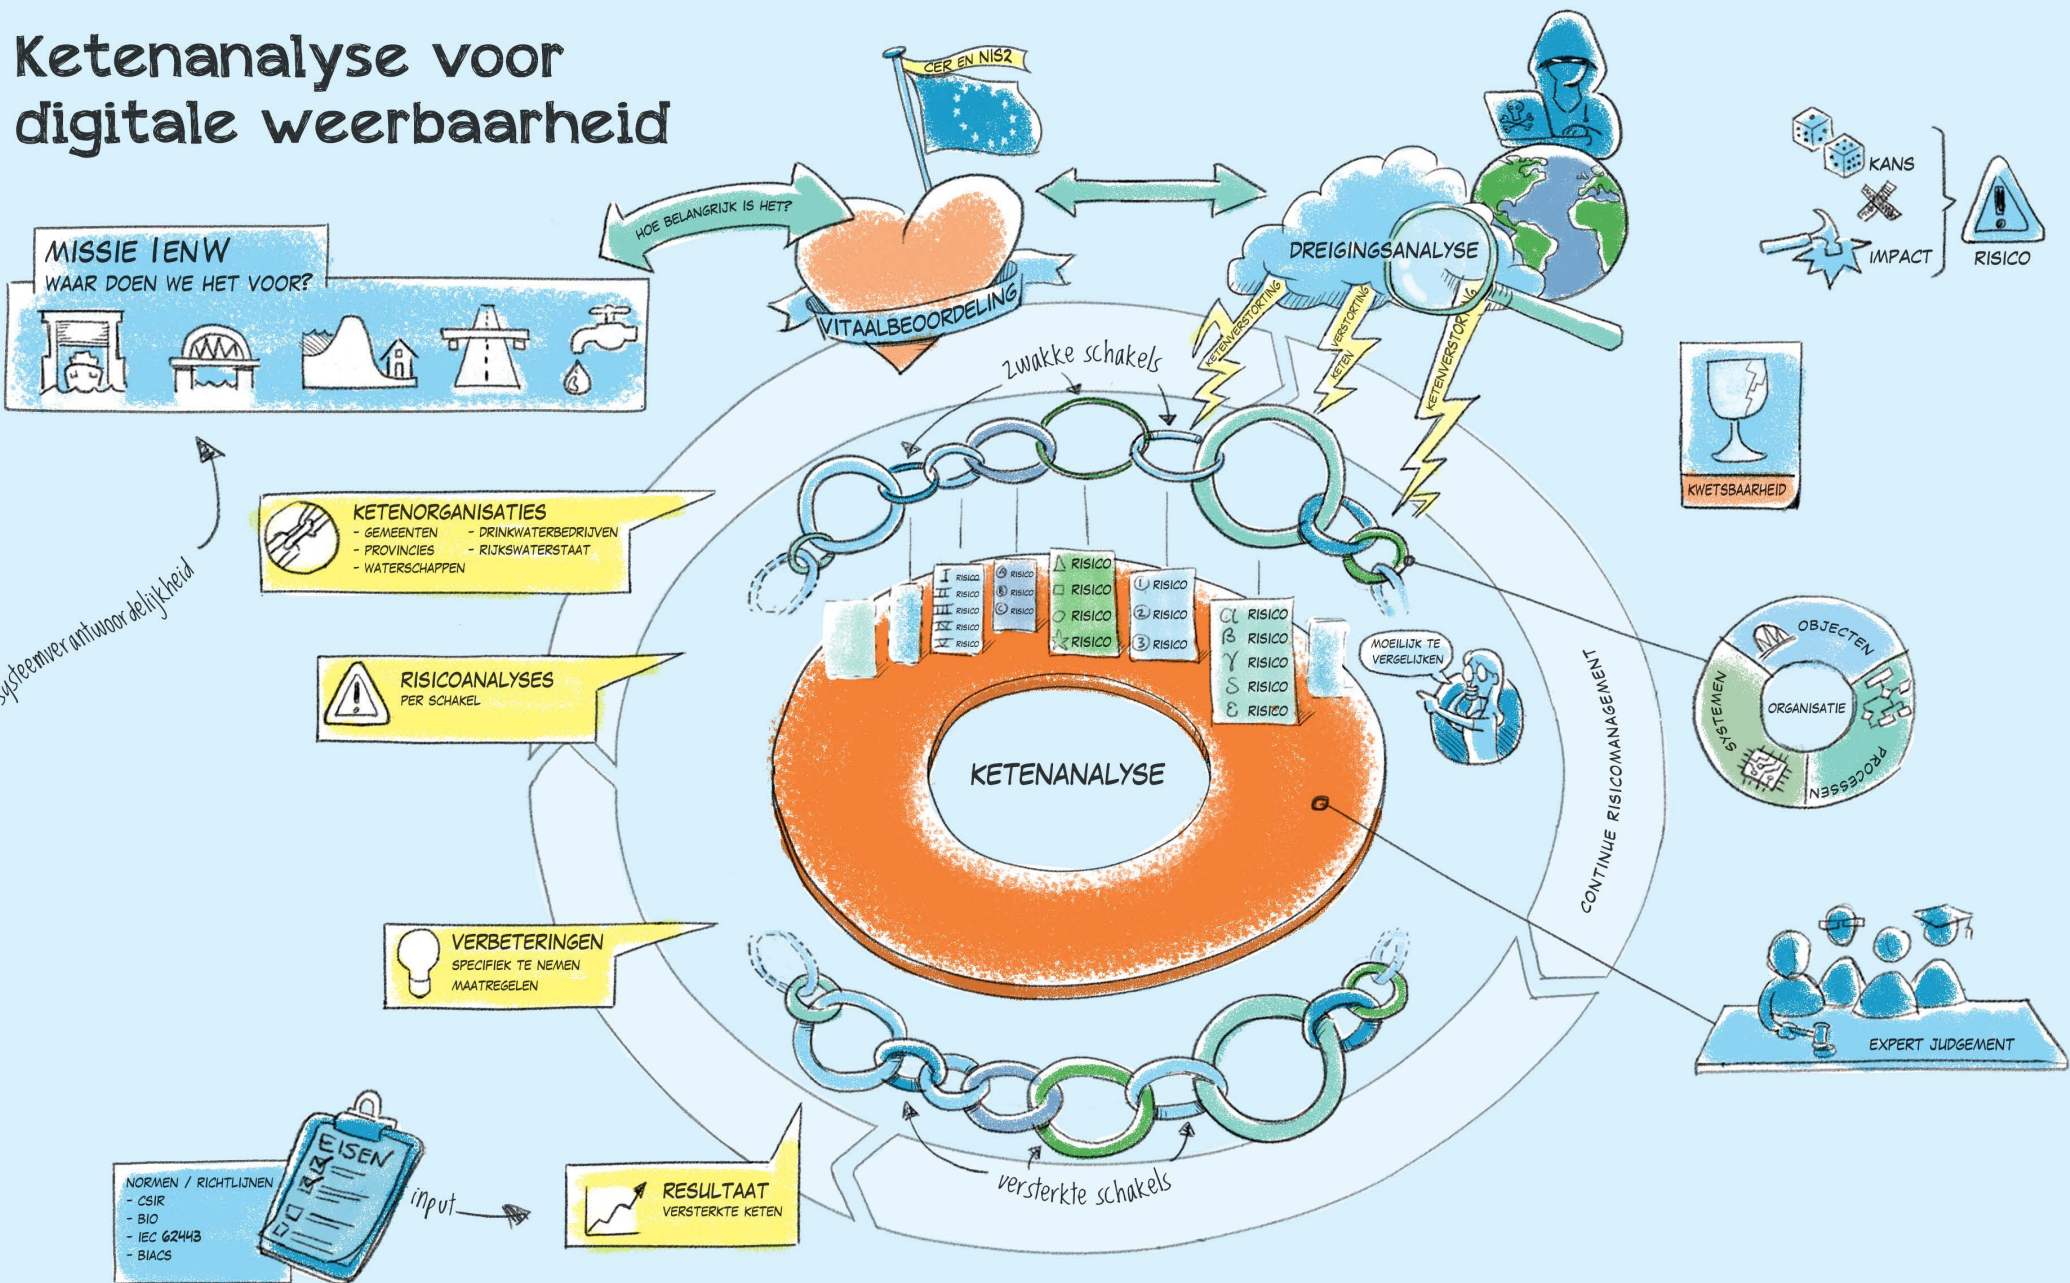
Ketenanalyse voor digitale weerbaarheid

CER EN NIS2

HOE BELANGRIJK IS HET?

VITAALBEOORDELING

DREIGINGSANALYSE

KANS

IMPACT

RISICO

MISSIE IENW
WAAR DOEN WE HET VOOR?

KETENVERSTORING

VERSTORING KETEN

KETENVERSTORING

zwakke schakels

KWETSBAARHEID

KETENORGANISATIES
- GEMEENTEN
- PROVINCIES
- WATERSCHAPPEN
- DRINKWATERBEDRIJVEN
- RIJKSWATERSTAAT

systeemverantwoordelijkheid

RISICO RISICO RISICO RISICO RISICO
A RISICO B RISICO C RISICO
RISICO RISICO RISICO RISICO
1 RISICO 2 RISICO 3 RISICO
α RISICO β RISICO γ RISICO δ RISICO ε RISICO

MOEILIJK TE VERGELIJKEN

RISICOANALYSES
PER SCHAKEL

KETENANALYSE

CONTINUE RISICOMANAGEMENT

OBJECTEN
ORGANISATIE
SYSTEMEN
PROCESSEN

VERBETERINGEN
SPECIFIEK TE NEMEN MAATREGELEN

EXPERT JUDGEMENT

EISEN

NORMEN / RICHTLIJNEN
- CSIR
- BIO
- IEC 62443
- BIACS

input

RESULTAAT
VERSTERKTE KETEN

versterkte schakels